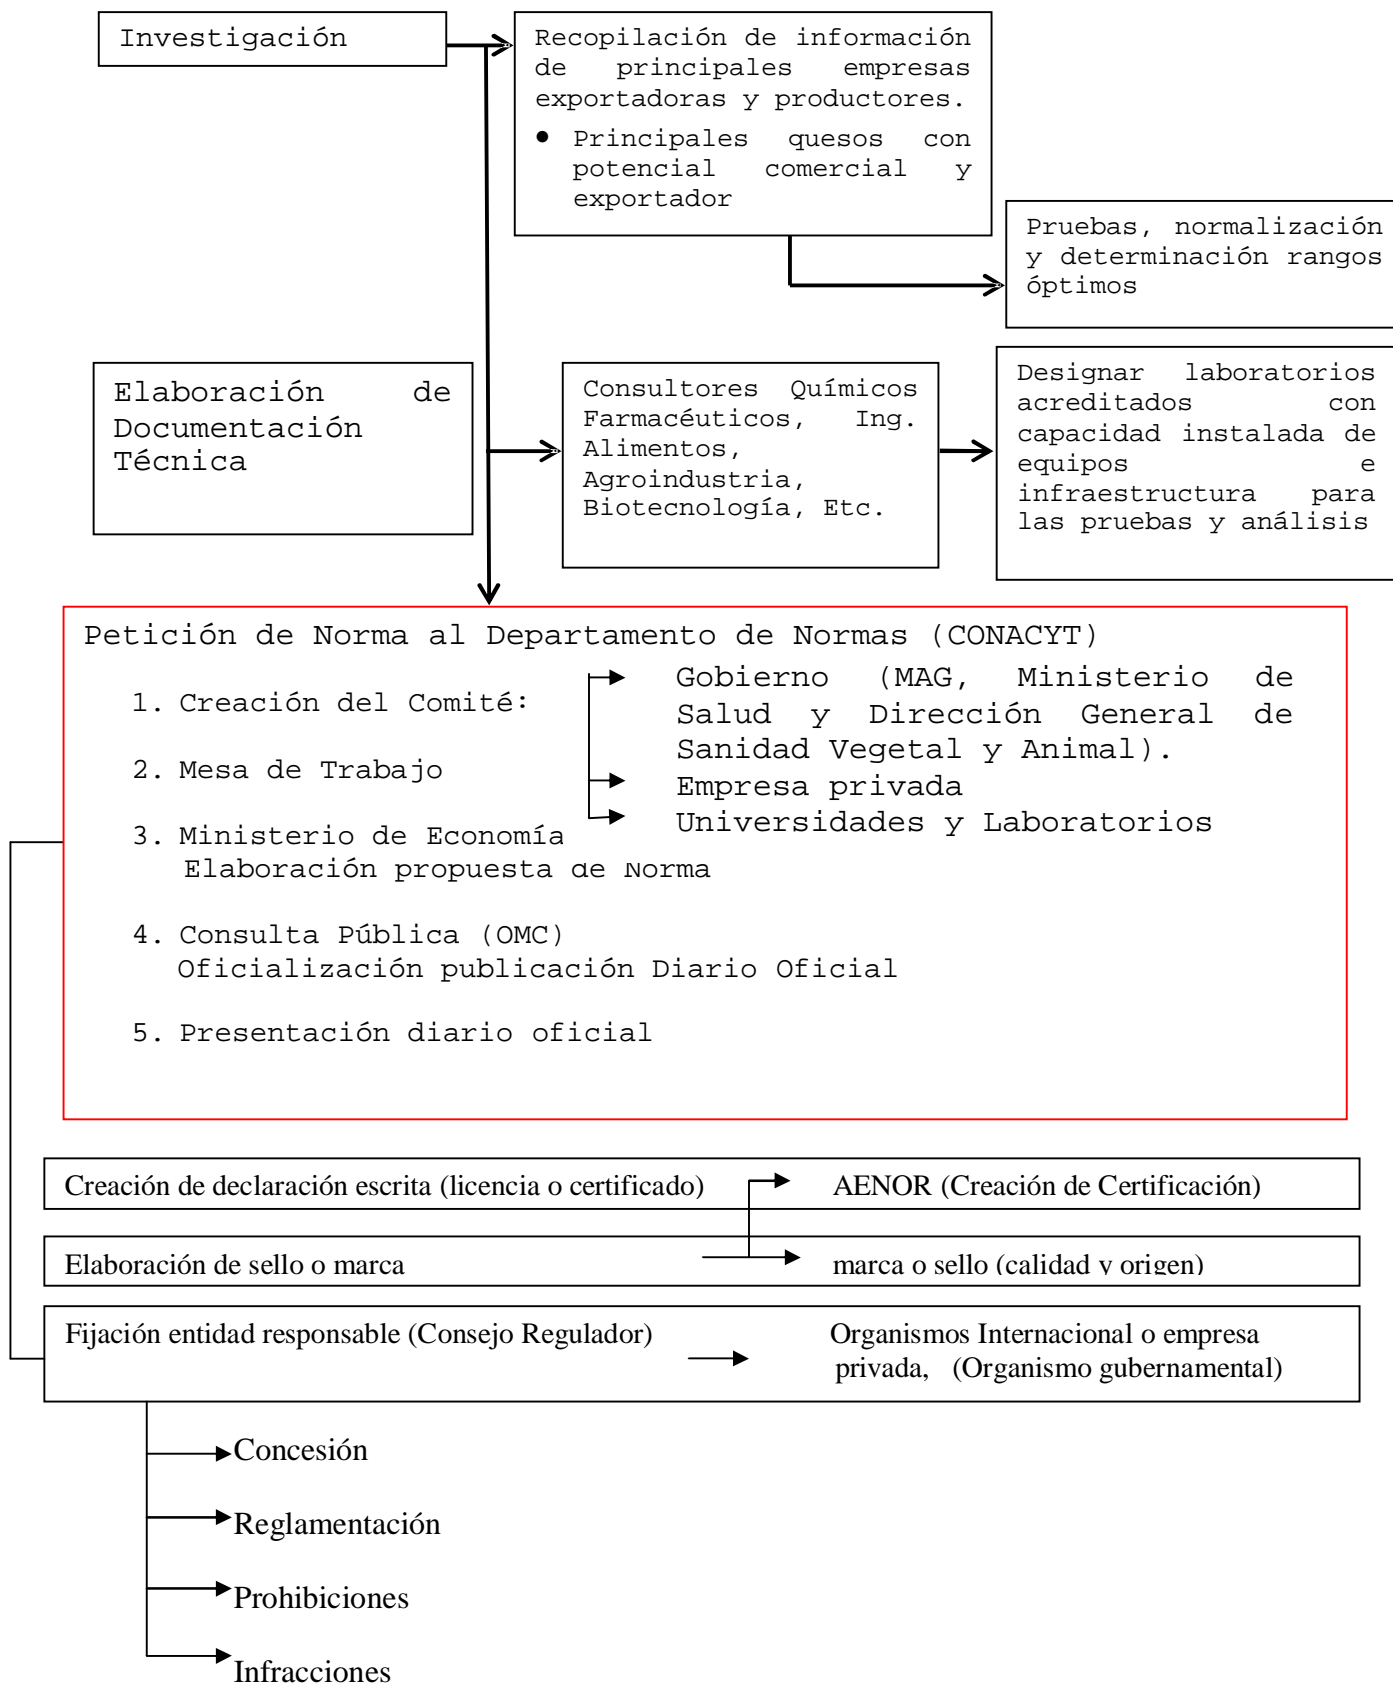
Investigación

Recopilación de información de principales empresas exportadoras y productores.

- Principales quesos con potencial comercial y exportador

Pruebas, normalización y determinación rangos óptimos

Elaboración de Documentación Técnica

Consultores Químicos Farmacéuticos, Ing. Alimentos, Agroindustria, Biotecnología, Etc.

Designar laboratorios acreditados con capacidad instalada de equipos e infraestructura para las pruebas y análisis

Petición de Norma al Departamento de Normas (CONACYT)

1. Creación del Comité:

2. Mesa de Trabajo

3. Ministerio de Economía
Elaboración propuesta de Norma

Gobierno (MAG, Ministerio de Salud y Dirección General de Sanidad Vegetal y Animal).
Empresa privada
Universidades y Laboratorios

4. Consulta Pública (OMC)
Oficialización publicación Diario Oficial

5. Presentación diario oficial

Creación de declaración escrita (licencia o certificado)

AENOR (Creación de Certificación)

Elaboración de sello o marca

marca o sello (calidad y origen)

Fijación entidad responsable (Consejo Regulador)

Organismos Internacional o empresa privada, (Organismo gubernamental)

Concesión

Reglamentación

Prohibiciones

Infracciones